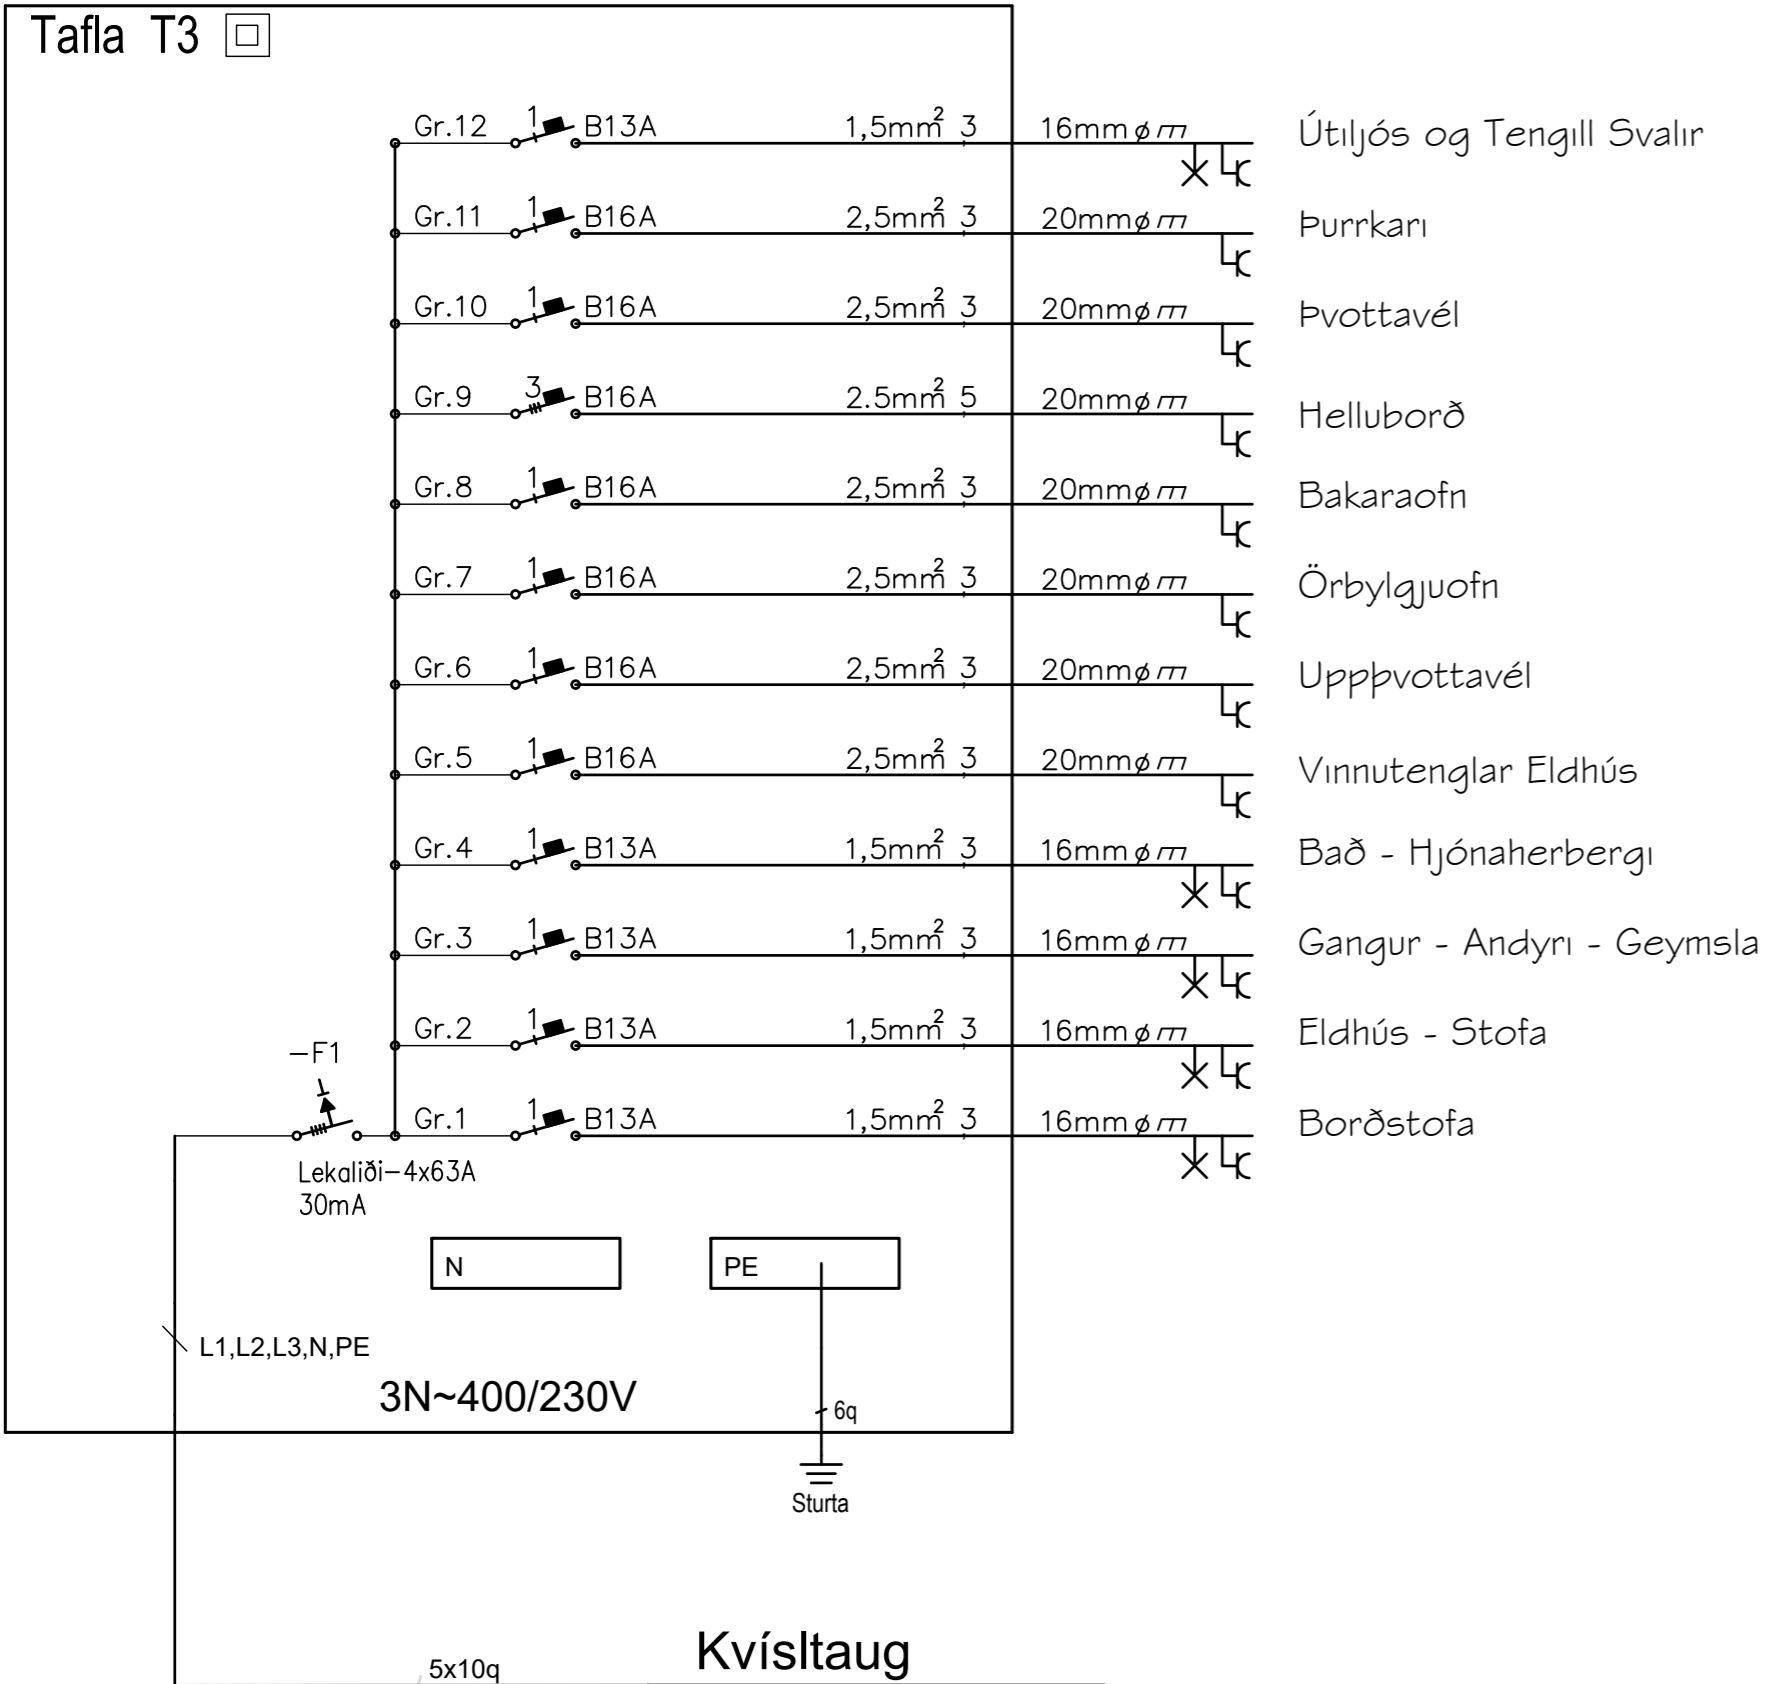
Tafla T3

| | | | | | |
|---|---|---|---|---|---|
| Gr.12 | 1 | B13A | 1,5mm$^2$ 3 | 16mmø | Útiljós og Tengill Svalir |
| Gr.11 | 1 | B16A | 2,5mm$^2$ 3 | 20mmø | Þurrkari |
| Gr.10 | 1 | B16A | 2,5mm$^2$ 3 | 20mmø | Þvottavél |
| Gr.9 | 3 | B16A | 2.5mm$^2$ 5 | 20mmø | Helluborð |
| Gr.8 | 1 | B16A | 2,5mm$^2$ 3 | 20mmø | Bakaraofn |
| Gr.7 | 1 | B16A | 2,5mm$^2$ 3 | 20mmø | Örbylgjuofn |
| Gr.6 | 1 | B16A | 2,5mm$^2$ 3 | 20mmø | Uppþvottavél |
| Gr.5 | 1 | B16A | 2,5mm$^2$ 3 | 20mmø | Vinnutenglar Eldhús |
| Gr.4 | 1 | B13A | 1,5mm$^2$ 3 | 16mmø | Bað - Hjónaherbergi |
| Gr.3 | 1 | B13A | 1,5mm$^2$ 3 | 16mmø | Gangur - Andyri - Geymsla |
| Gr.2 | 1 | B13A | 1,5mm$^2$ 3 | 16mmø | Eldhús - Stofa |
| Gr.1 | 1 | B13A | 1,5mm$^2$ 3 | 16mmø | Borðstofa |

–F1

Lekaliði–4x63A
30mA

N

PE

L1,L2,L3,N,PE

3N~400/230V

6q

Sturta

5x10q

Kvísltaug